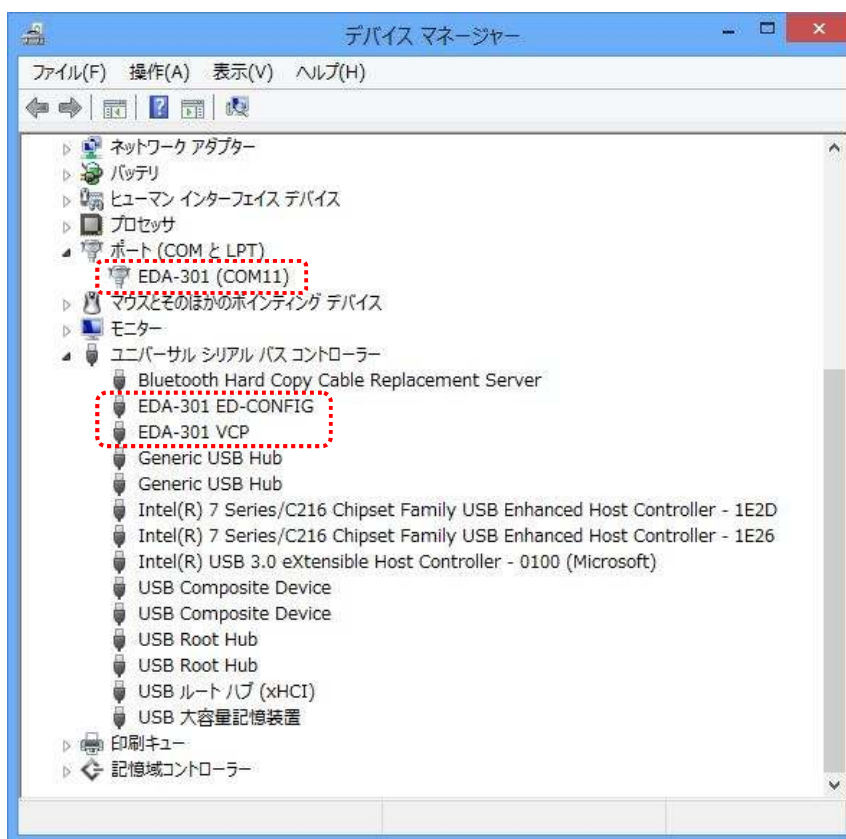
デバイス マネージャー

ファイル(F) 操作(A) 表示(V) ヘルプ(H)

ネットワーク アダプター
バッテリ
ヒューマン インターフェイス デバイス
プロセッサ
ポート (COM と LPT)
EDA-301 (COM11)
マウスとそのほかのポインティング デバイス
モニター
ユニバーサル シリアル バス コントローラー
Bluetooth Hard Copy Cable Replacement Server
EDA-301 ED-CONFIG
EDA-301 VCP
Generic USB Hub
Generic USB Hub
Intel(R) 7 Series/C216 Chipset Family USB Enhanced Host Controller - 1E2D
Intel(R) 7 Series/C216 Chipset Family USB Enhanced Host Controller - 1E26
Intel(R) USB 3.0 eXtensible Host Controller - 0100 (Microsoft)
USB Composite Device
USB Composite Device
USB Root Hub
USB Root Hub
USB ルート ハブ (xHCI)
USB 大容量記憶装置
印刷キュー
記憶域コントローラー